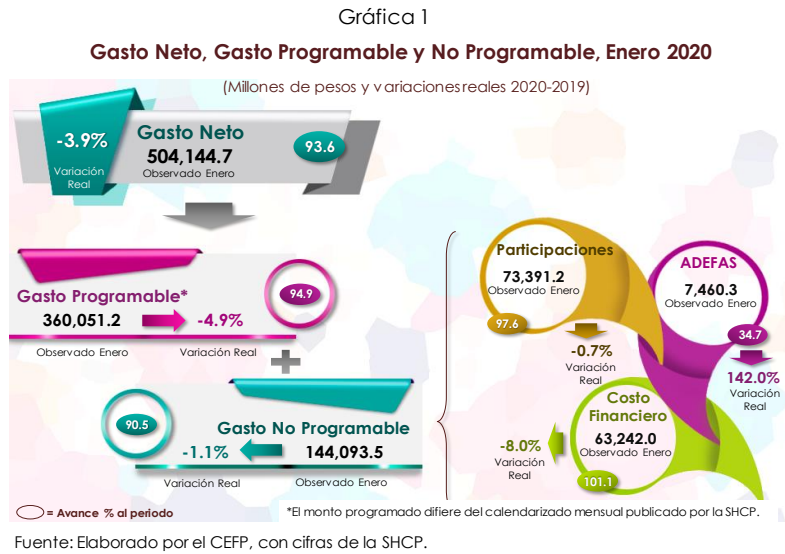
Gráfica 1

Gasto Neto, Gasto Programable y No Programable, Enero 2020

(Millones de pesos y variaciones reales 2020-2019)

-3.9%
Variación Real

Gasto Neto
504,144.7
Observado Enero

93.6

Gasto Programable*
94.9
360,051.2
-4.9%
Observado Enero
Variación Real

90.5
Gasto No Programable
-1.1%
144,093.5
Variación Real
Observado Enero

Participaciones
73,391.2
Observado Enero
97.6
-0.7%
Variación Real

ADEFAS
7,460.3
Observado Enero
34.7
142.0%
Variación Real

Costo Financiero
63,242.0
Observado Enero
-8.0%
Variación Real
101.1

= Avance % al periodo

*El monto programado difiere del calendarizado mensual publicado por la SHCP.

Fuente: Elaborado por el CEFP, con cifras de la SHCP.